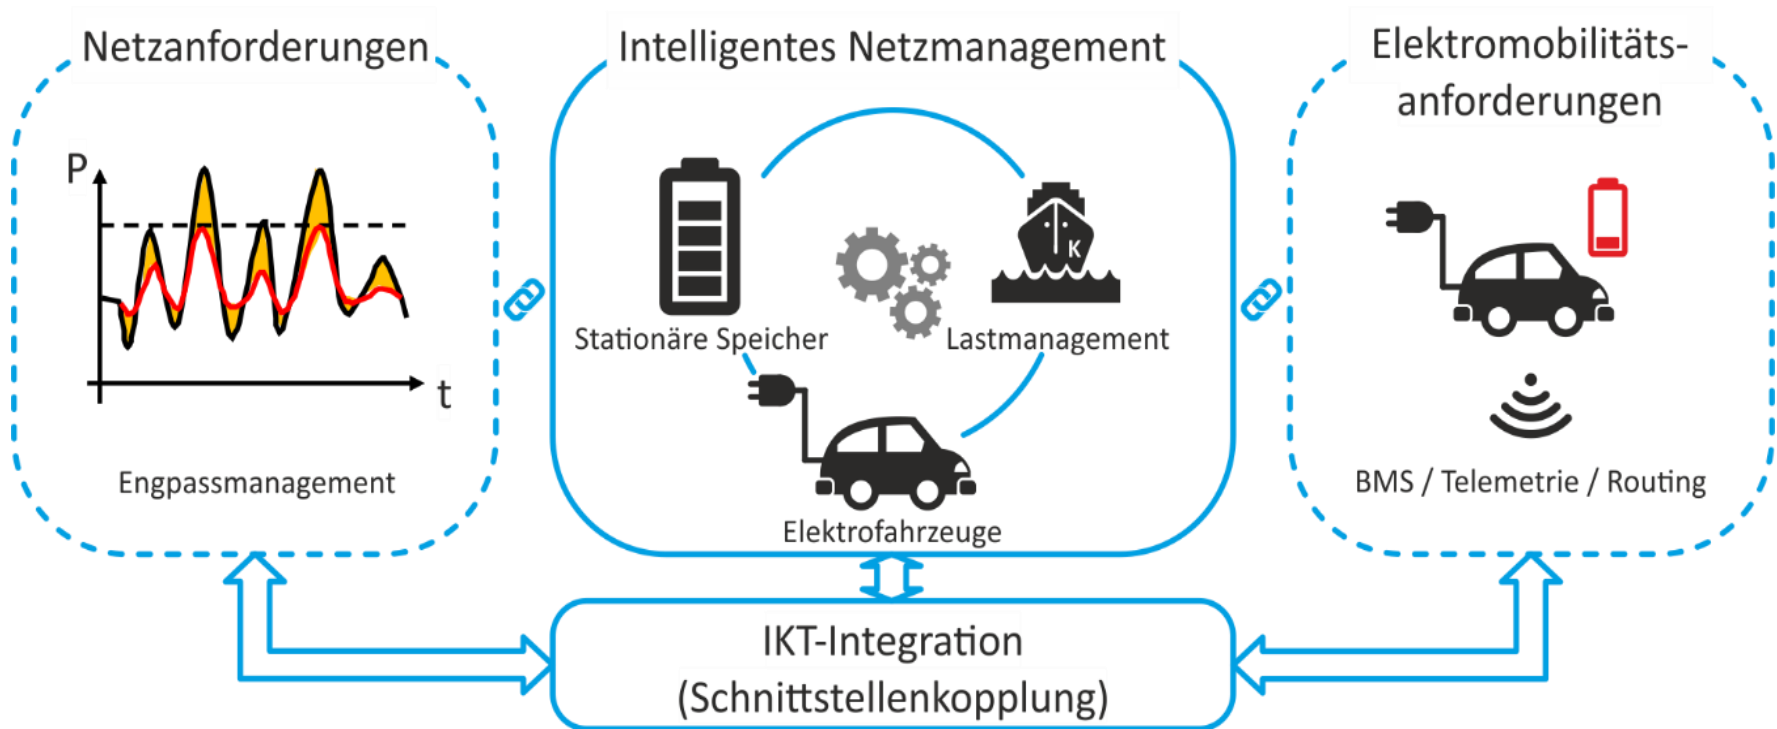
Netzanforderungen

P

t

Engpassmanagement

Intelligentes Netzmanagement

Stationäre Speicher

K

Lastmanagement

Elektrofahrzeuge

Elektromobilitätsanforderungen

BMS / Telemetrie / Routing

IKT-Integration
(Schnittstellenkopplung)